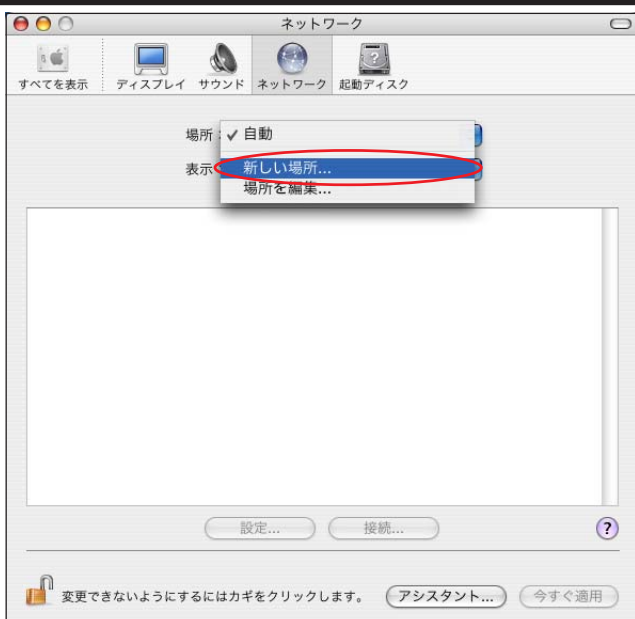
ネットワーク

すべてを表示 ディスプレイ サウンド ネットワーク 起動ディスク

場所：✓ 自動
表示
新しい場所...
場所を編集...

設定... 接続...

?

変更できないようにするにはカギをクリックします。 アシスタント... 今すぐ適用